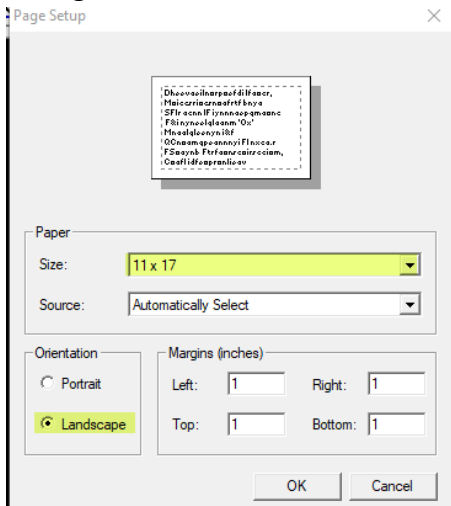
Page Setup

Dhoovoilnarpaofdilfanor, Maicarriacrnaafrtfbnya SFlrocnnIFiynnnoopqmaanc F8inynaolqlaanm'Oo' Mnaalqloonyni8f 0Cnaomqpoonnnyi Flnxca.r FSmaynb Ftrfaanrsairraciam, Cnaflidfaapranliaav

Paper
Size: 11 x 17
Source: Automatically Select

Orientation
Portrait
Landscape

Margins (inches)
Left: 1
Right: 1
Top: 1
Bottom: 1

OK
Cancel